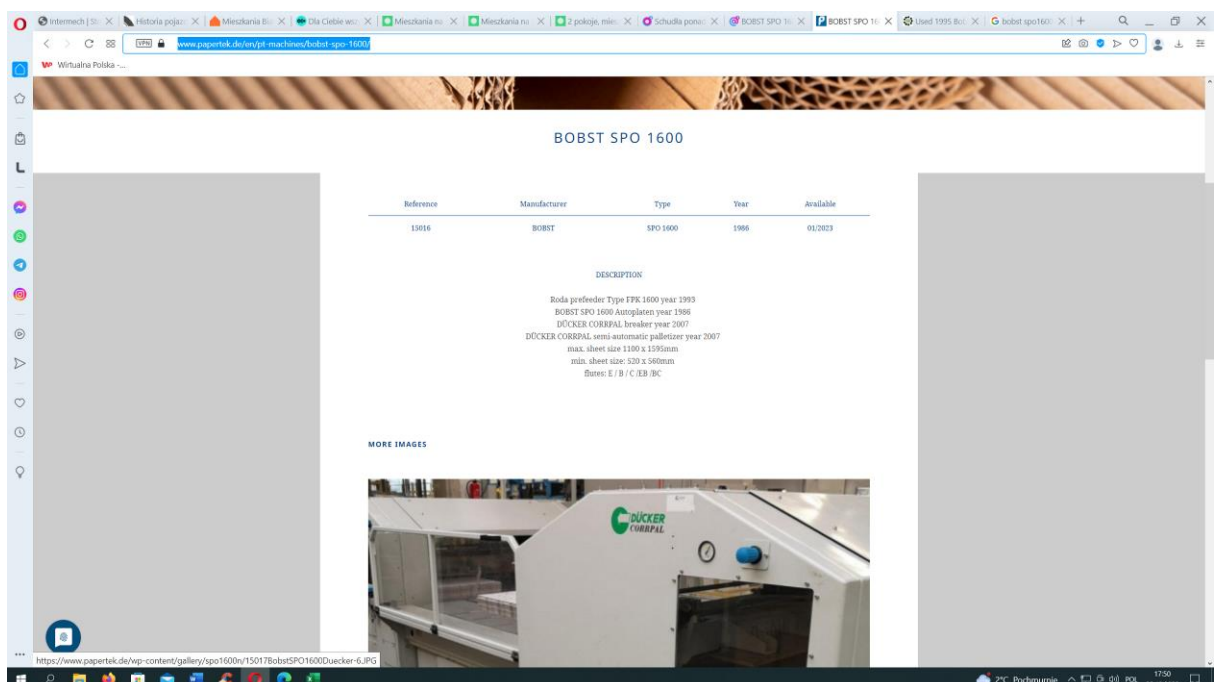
Intermech | St | Historia pojaz | Mieszkania Bi | Dla Ciebie wsz | Mieszkania na | Mieszkania na | 2 pokoje, mies | Schudła ponad | BOBST SPO 16 | BOBST SPO 16 | Used 1995 Bob | G bobst spo160

VPN www.papertek.de/en/pt-machines/bobst-spo-1600/

Wirtualna Polska -...

BOBST SPO 1600

| Reference | Manufacturer | Type | Year | Available |
|---|---|---|---|---|
| 15016 | BOBST | SPO 1600 | 1986 | 01/2023 |

DESCRIPTION

Roda prefeeder Type FPK 1600 year 1993
BOBST SPO 1600 Autoplaten year 1986
DÜCKER CORRPAL breaker year 2007
DÜCKER CORRPAL semi-automatic palletizer year 2007
max. sheet size 1100 x 1595mm
min. sheet size: 520 x 560mm
flutes: E / B / C /EB /BC

MORE IMAGES

DÜCKER CORRPAL

https://www.papertek.de/wp-content/gallery/spo1600n/15017BobstSPO1600Duecker-6.JPG

2°C Pochmurnie POL 17:50